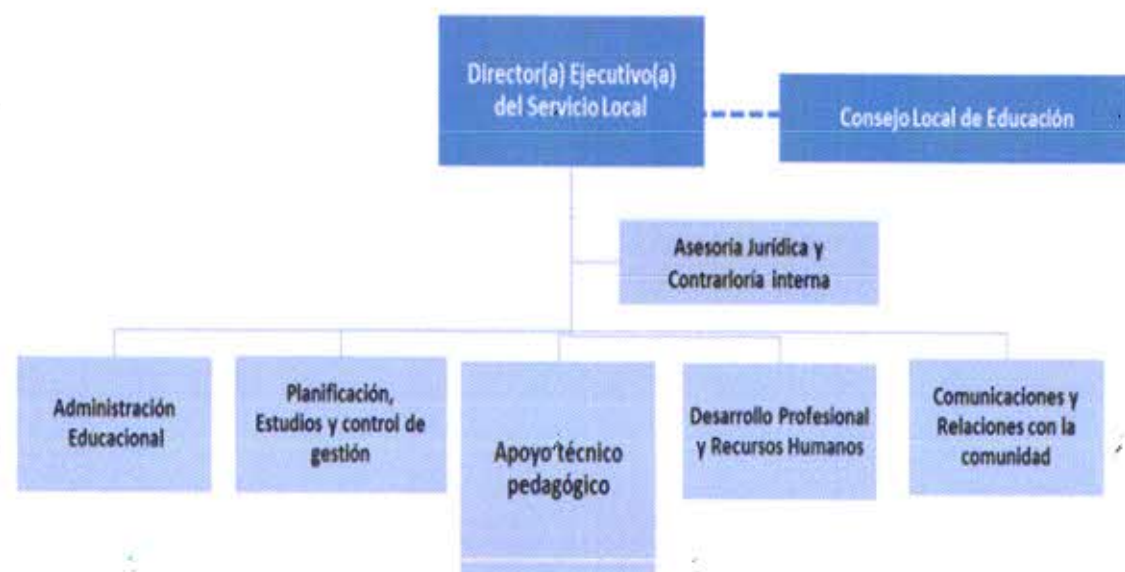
Director(a) Ejecutivo(a) del Servicio Local

Consejo Local de Educación

Asesoría Jurídica y Contraloría interna

Administración Educacional

Planificación, Estudios y control de gestión

Apoyo técnico pedagógico

Desarrollo Profesional y Recursos Humanos

Comunicaciones y Relaciones con la comunidad